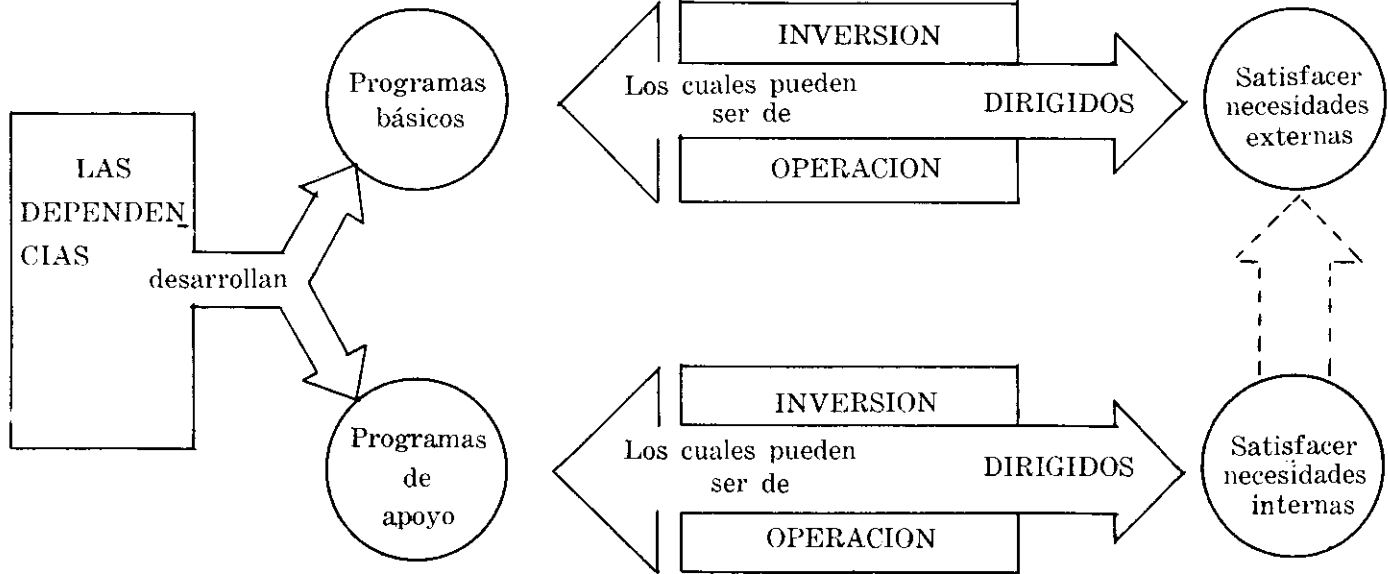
LAS DEPENDENCIAS

desarrollan

Programas básicos

INVERSION

Los cuales pueden ser de

DIRIGIDOS

OPERACION

Satisfacer necesidades externas

Programas de apoyo

INVERSION

Los cuales pueden ser de

DIRIGIDOS

OPERACION

Satisfacer necesidades internas